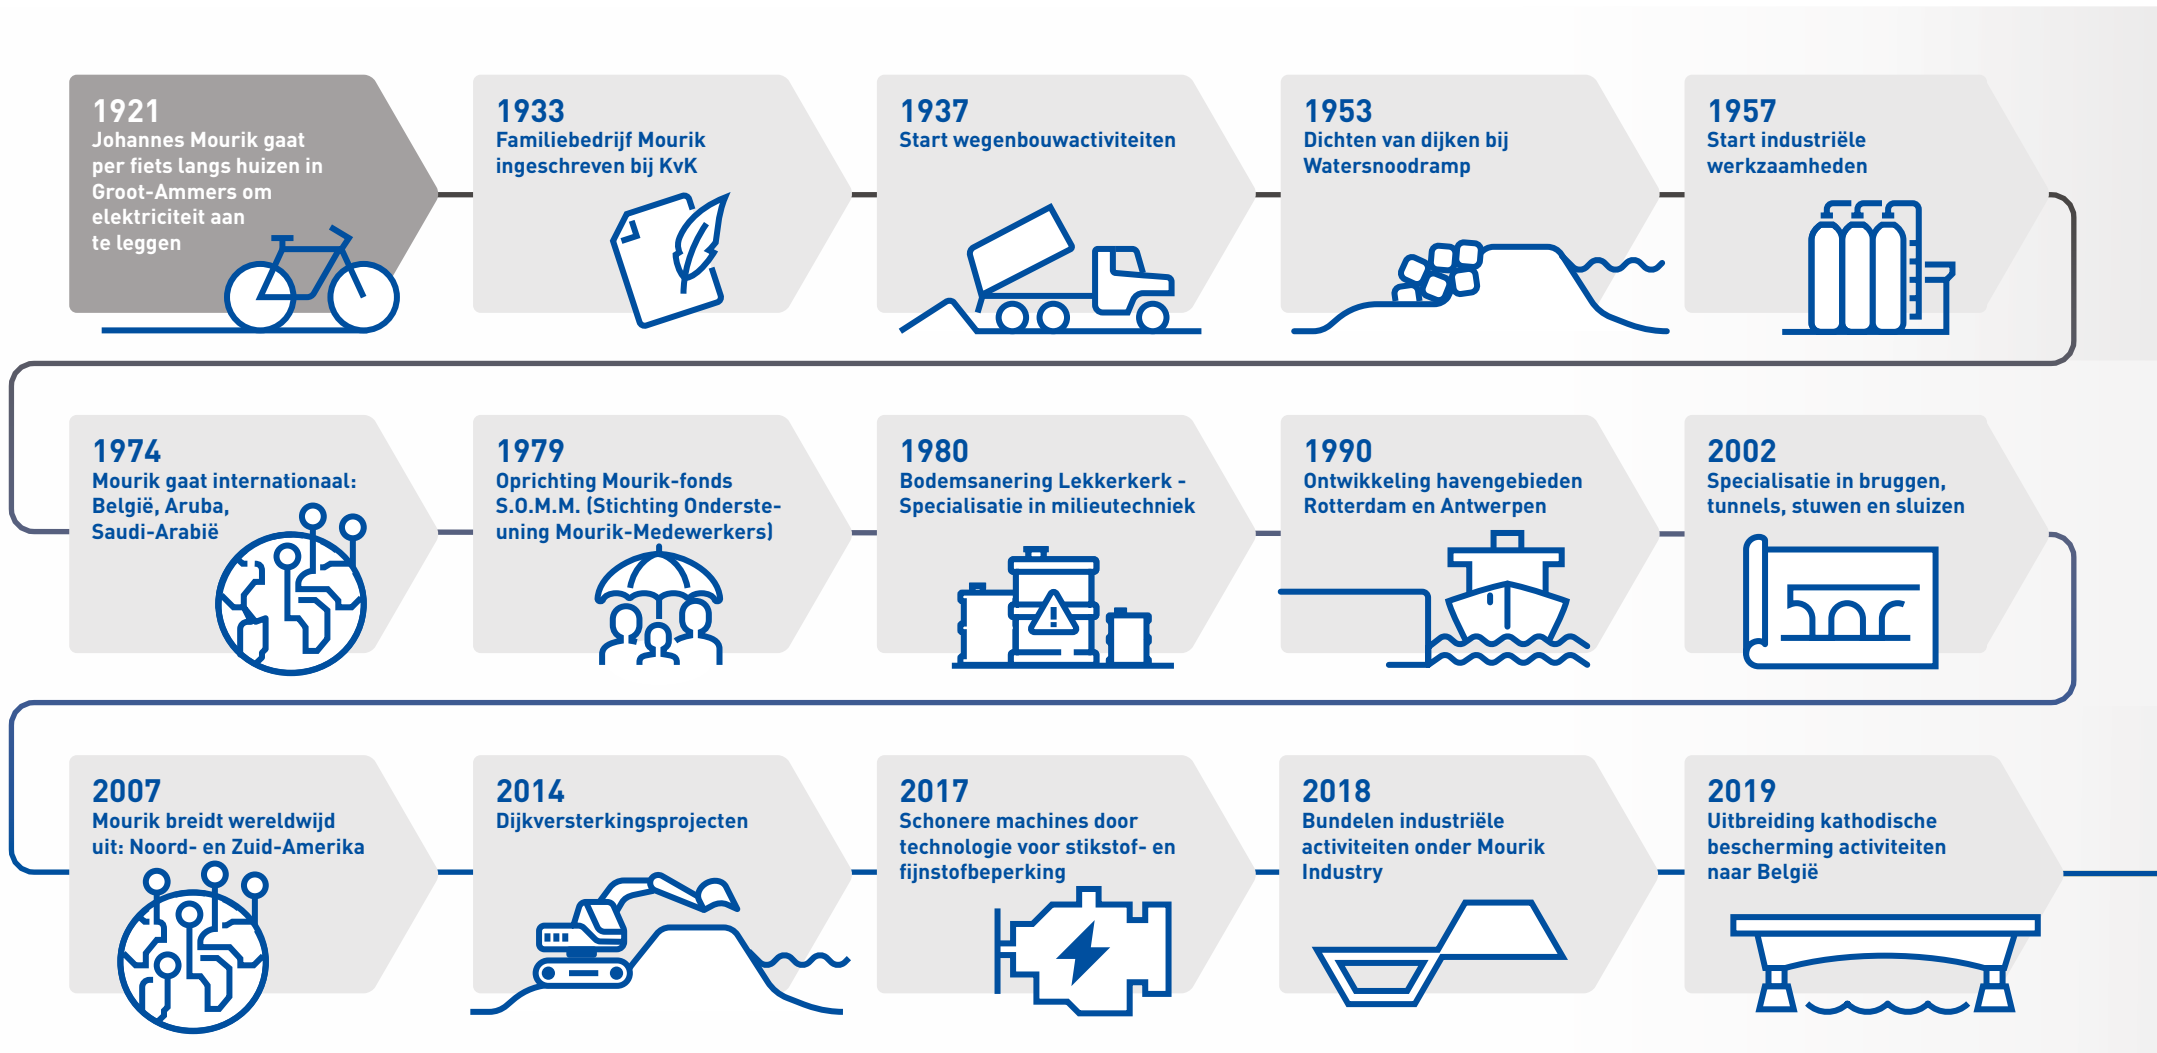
1921
Johannes Mourik gaat per fiets langs huizen in Groot-Ammers om elektriciteit aan te leggen

1933
Familiebedrijf Mourik ingeschreven bij KvK

1937
Start wegenbouwactiviteiten

1953
Dichten van dijken bij Watersnoodramp

1957
Start industriële werkzaamheden

1974
Mourik gaat internationaal: België, Aruba, Saudi-Arabië

1979
Oprichting Mourik-fonds S.O.M.M. (Stichting Ondersteuning Mourik-Medewerkers)

1980
Bodemsanering Lekkerkerk - Specialisatie in milieutechniek

1990
Ontwikkeling havengebieden Rotterdam en Antwerpen

2002
Specialisatie in bruggen, tunnels, stuwen en sluizen

2007
Mourik breidt wereldwijd uit: Noord- en Zuid-Amerika

2014
Dijkversterkingsprojecten

2017
Schonere machines door technologie voor stikstof- en fijnstofbeperking

2018
Bundelen industriële activiteiten onder Mourik Industry

2019
Uitbreiding kathodische bescherming activiteiten naar België